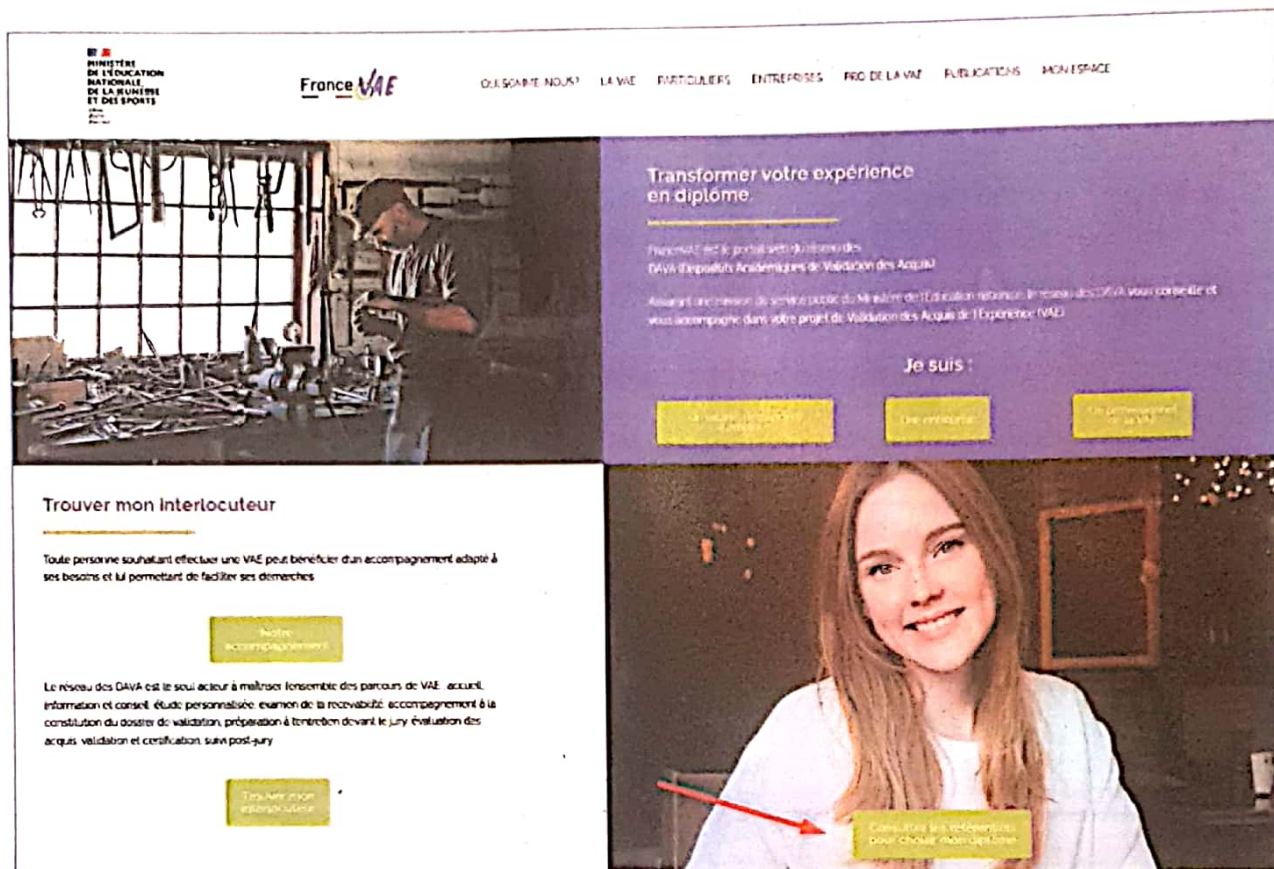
MINISTÈRE DE L'ÉDUCATION NATIONALE DE LA JEUNESSE ET DES SPORTS

France VAE

QUI SOMME-NOUS? LA VAE PARTICULIERS ENTREPRISES PRO DE LA VAE PUBLICATIONS MON ESPACE

Transformer votre expérience en diplôme

FranceVAE est le portail web du réseau des DAVA (Dispositifs Académiques de Validation des Acquis)

Assurant une mission de service public du Ministère de l'Education nationale, le réseau des DAVA vous conseille et vous accompagne dans votre projet de Validation des Acquis de l'Expérience (VAE)

Je suis :

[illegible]

Une entreprise

Un professionnel de la VAE

Trouver mon interlocuteur

Toute personne souhaitant effectuer une VAE peut bénéficier d'un accompagnement adapté à ses besoins et lui permettant de faciliter ses démarches

Notre accompagnement

Le réseau des DAVA est le seul acteur à maîtriser l'ensemble des parcours de VAE : accueil, information et conseil, étude personnalisée, examen de la recevabilité, accompagnement à la constitution du dossier de validation, préparation à l'entretien devant le jury, évaluation des acquis, validation et certification, suivi post-jury

Trouver mon interlocuteur

Consulter les référentiels pour choisir mon diplôme